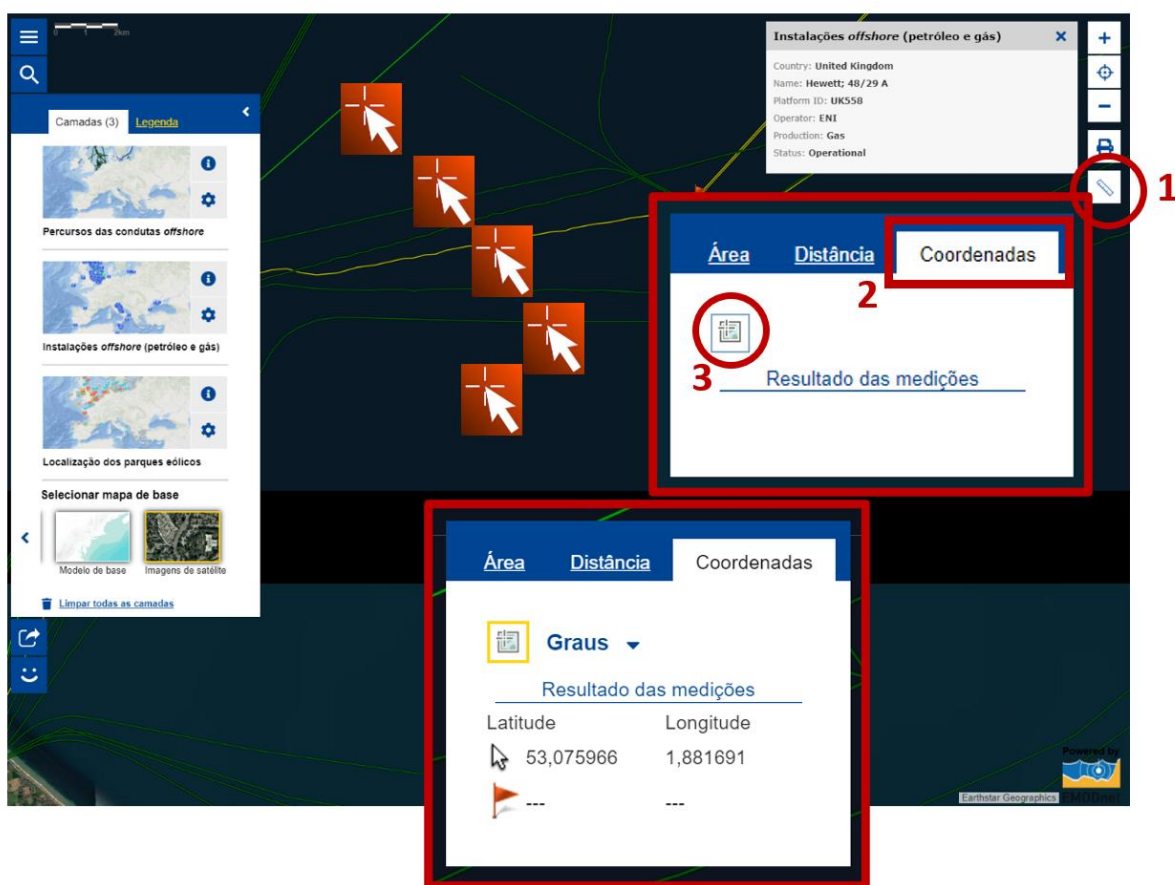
0 1 2km

Camadas (3) Legenda

Percursos das condutas *offshore*

Instalações *offshore* (petróleo e gás)

Localização dos parques eólicos

Selecionar mapa de base

Modelo de base

Imagens de satélite

Limpar todas as camadas

Instalações *offshore* (petróleo e gás)

Country: United Kingdom
Name: Hewett; 48/29 A
Platform ID: UK558
Operator: ENI
Production: Gas
Status: Operational

1

Área Distância Coordenadas

2

3

Resultado das medições

Área Distância Coordenadas

Graus

Resultado das medições

| Latitude | Longitude |
|---|---|
| 53,075966 | 1,881691 |
| --- | --- |

Powered by EMODnet

Earthstar Geographics